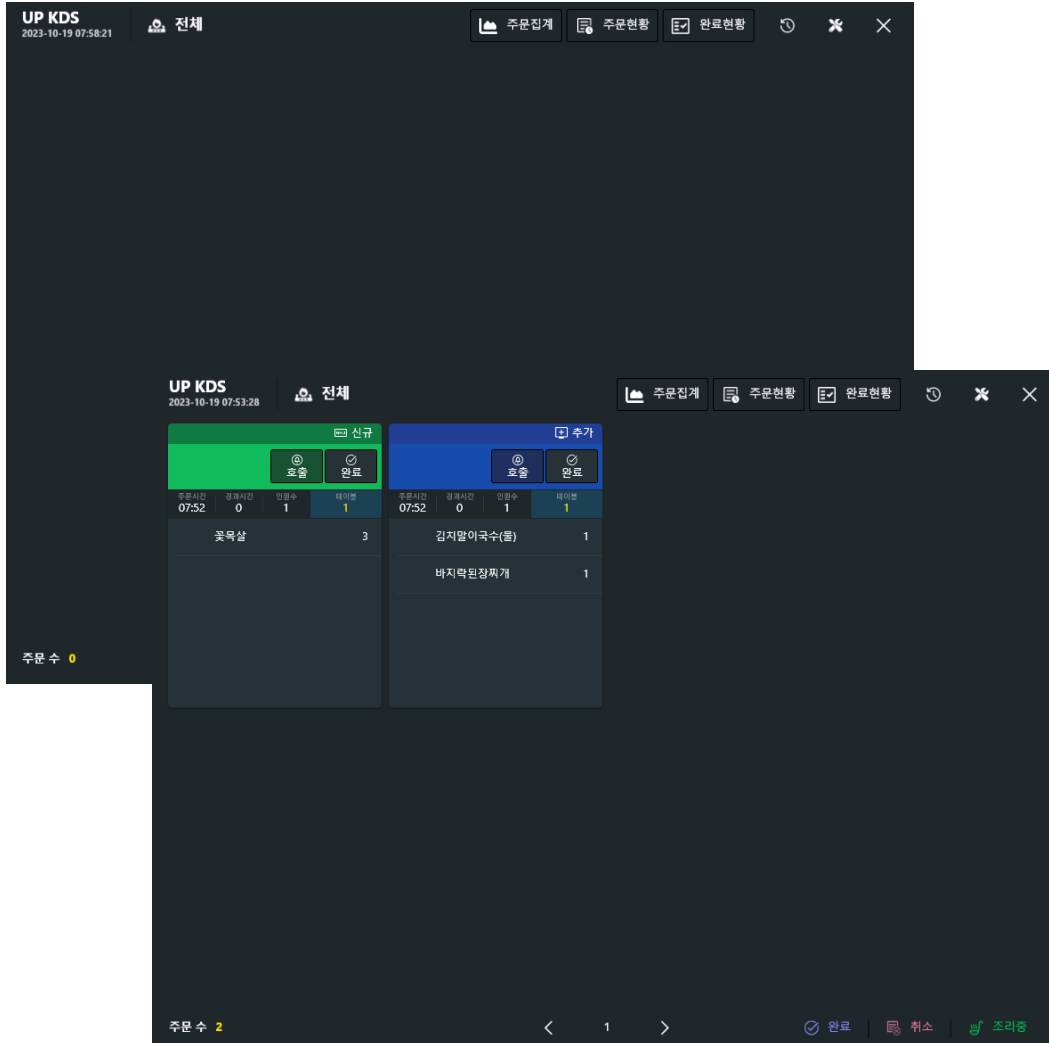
UP KDS
2023-10-19 07:58:21
전체
주문집계
주문현황
완료현황

주문 수 0

UP KDS
2023-10-19 07:53:28
전체
주문집계
주문현황
완료현황

신규
호출
완료
| 주문시간 | 경과시간 | 인원수 | 테이블 |
|---|---|---|---|
| 07:52 | 0 | 1 | 1 |

꽃목살 3

추가
호출
완료
| 주문시간 | 경과시간 | 인원수 | 테이블 |
|---|---|---|---|
| 07:52 | 0 | 1 | 1 |

김치말이국수(물) 1
바지락된장찌개 1

주문 수 2
1
완료
취소
조리중